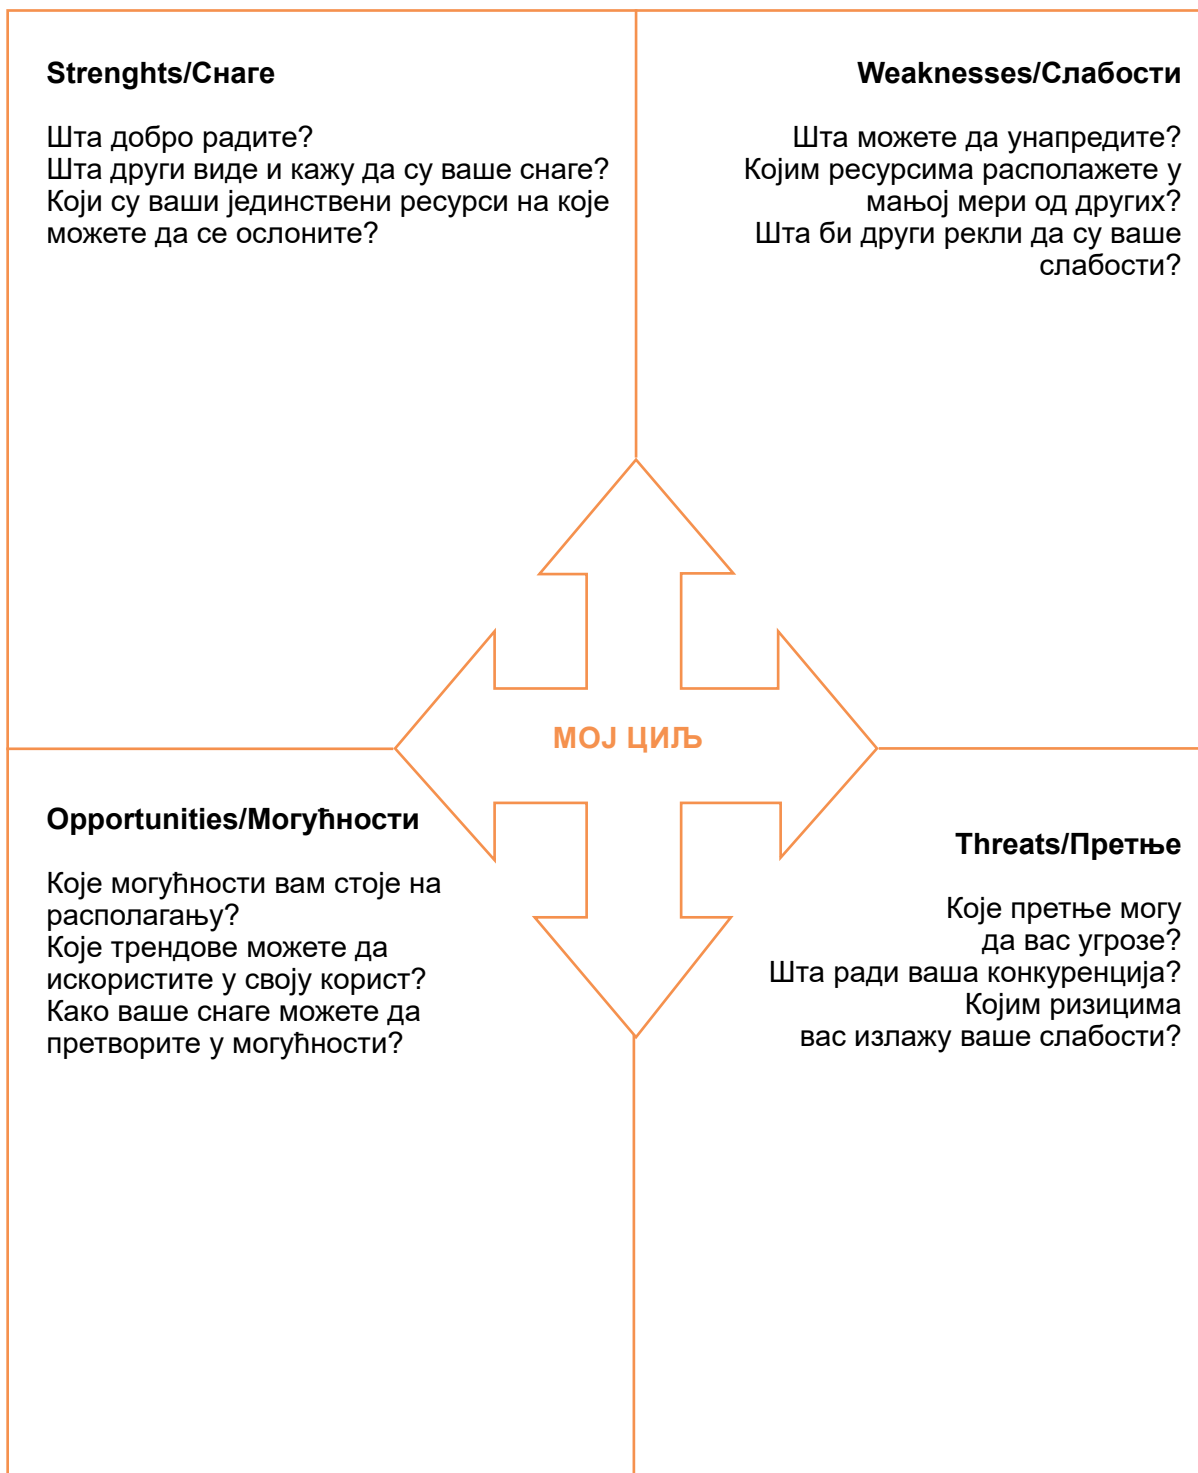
Strenghts/Снаге

Шта добро радите?
Шта други виде и кажу да су ваше снаге?
Који су ваши јединствени ресурси на које можете да се ослоните?

Weaknesses/Слабости

Шта можете да унапредите?
Којим ресурсима располажете у мањој мери од других?
Шта би други рекли да су ваше слабости?

МОЈ ЦИЉ

Opportunities/Могућности

Које могућности вам стоје на располагању?
Које трендове можете да искористите у своју корист?
Како ваше снаге можете да претворите у могућности?

Threats/Претње

Које претње могу да вас угрозе?
Шта ради ваша конкуренција?
Којим ризицима вас излажу ваше слабости?